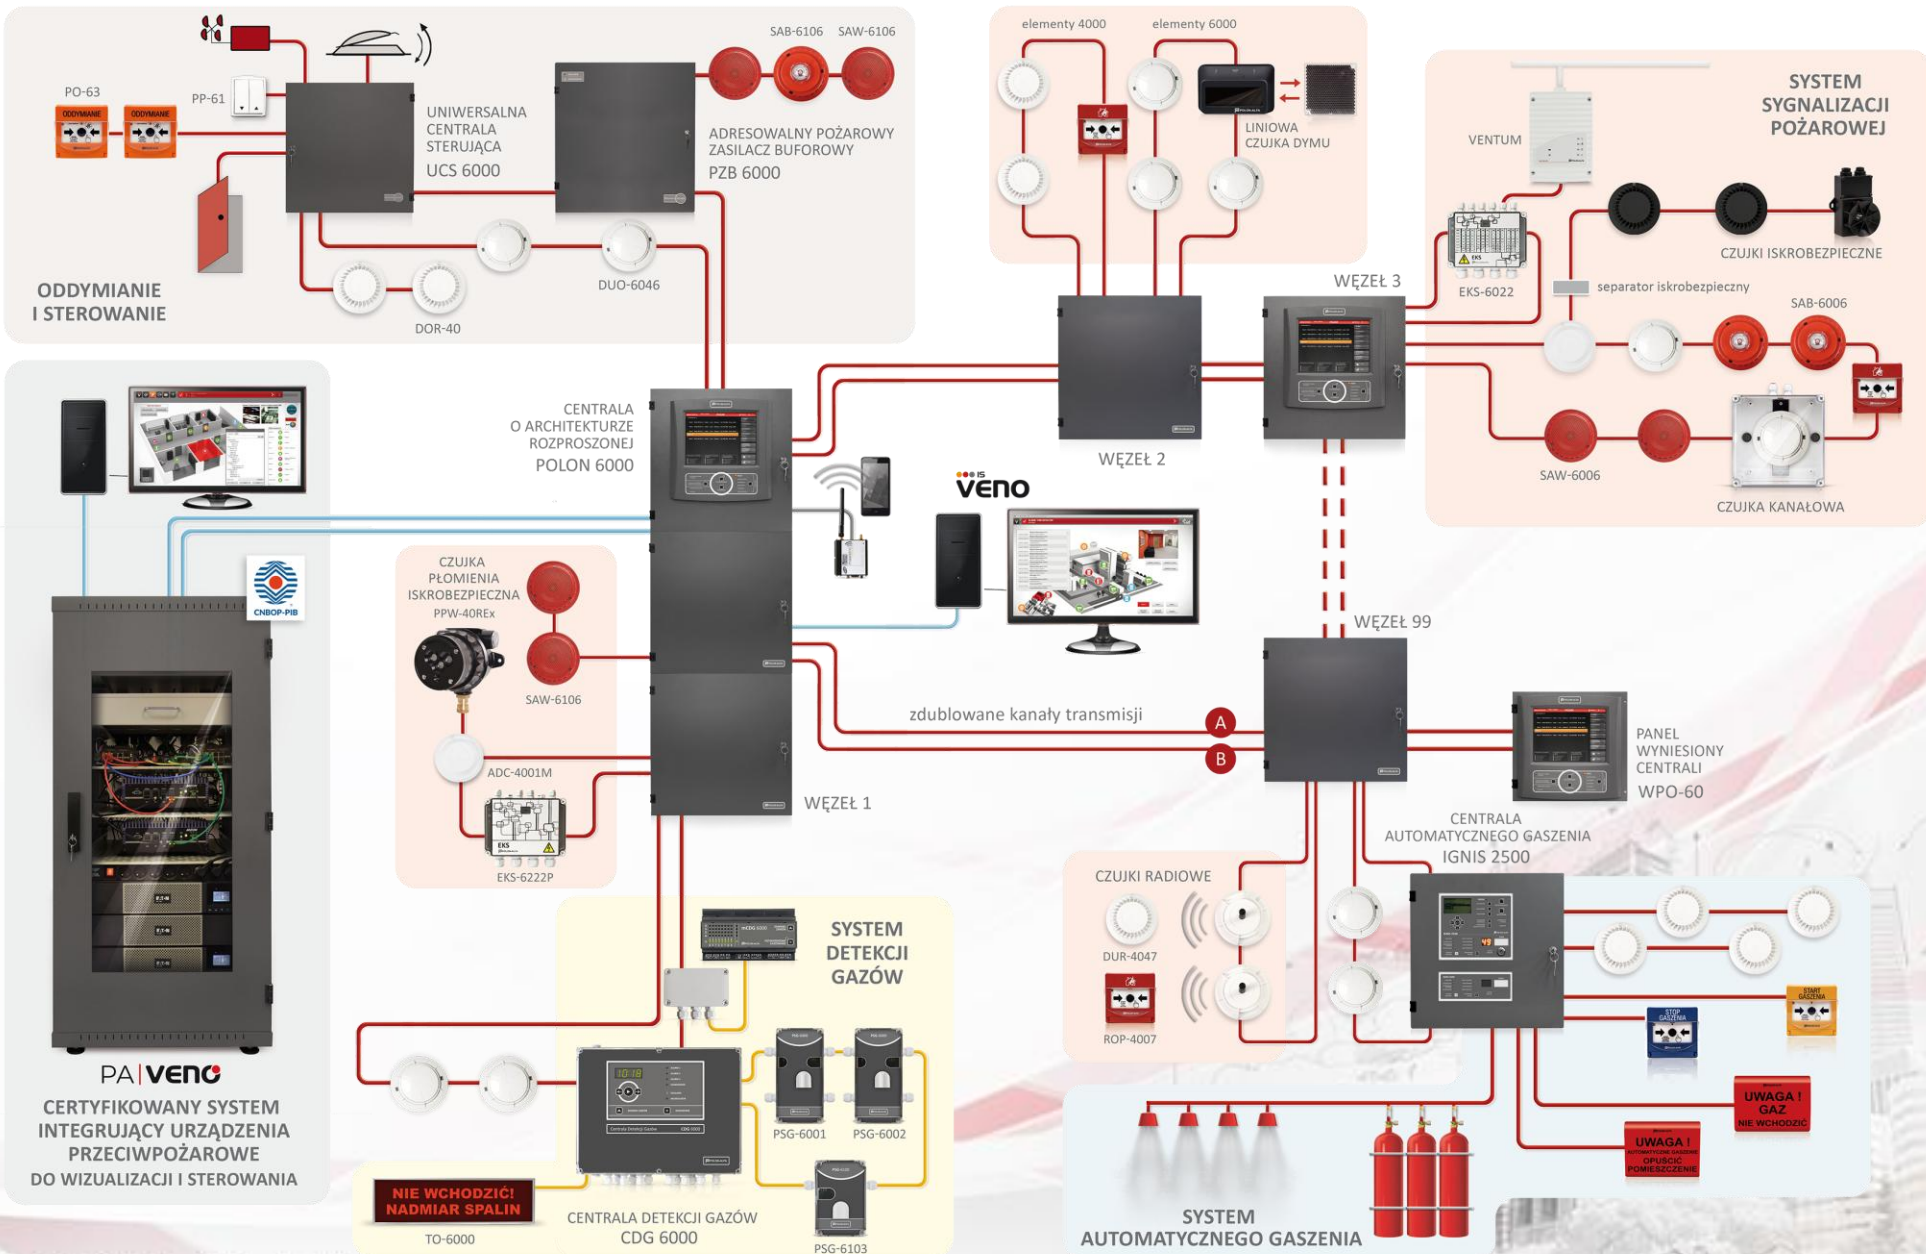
ODDYMIANIE
ODDYMIANIE

PO-63

PP-61

UNIWERSALNA CENTRALA STERUJĄCA
UCS 6000

SAB-6106 SAW-6106

ADRESOWALNY POŻAROWY ZASILACZ BUFOROWY
PZB 6000

DUO-6046

DOR-40

ODDYMIANIE I STEROWANIE

elementy 4000

elementy 6000

LINIOWA CZUJKA DYMU

SYSTEM SYGNALIZACJI POŻAROWEJ

VENTUM

CZUJKI ISKROBEZPIECZNE

EKS-6022

separator iskrobezpieczny

WĘZEŁ 3

SAB-6006

WĘZEŁ 2

SAW-6006

CZUJKA KANAŁOWA

CENTRALA O ARCHITEKTURZE ROZPROSZONEJ
POLON 6000

veno

CNBOP-PIB

CZUJKA PŁOMIENIA ISKROBEZPIECZNA
PPW-40REx

SAW-6106

ADC-4001M

EKS-6222P

EKS

WĘZEŁ 1

WĘZEŁ 99

zdublowane kanały transmisji

A

B

PANEL WYNIESIONY CENTRALI
WPO-60

CENTRALA AUTOMATYCZNEGO GASZENIA
IGNIS 2500

CZUJKI RADIOWE

DUR-4047

ROP-4007

START GASZENIA

STOP GASZENIA

UWAGA ! GAZ NIE WCHODZIĆ

UWAGA ! AUTOMATYCZNE GASZENIE OPUŚCIĆ POMIESZCZENIE

SYSTEM AUTOMATYCZNEGO GASZENIA

SYSTEM DETEKCJI GAZÓW

PSG-6001

PSG-6002

PSG-6103

CENTRALA DETEKCJI GAZÓW
CDG 6000

NIE WCHODZIĆ! NADMIAR SPALIN

TO-6000

PA | veno

CERTYFIKOWANY SYSTEM INTEGRUJĄCY URZĄDZENIA PRZECIWPOŻAROWE
DO WIZUALIZACJI I STEROWANIA